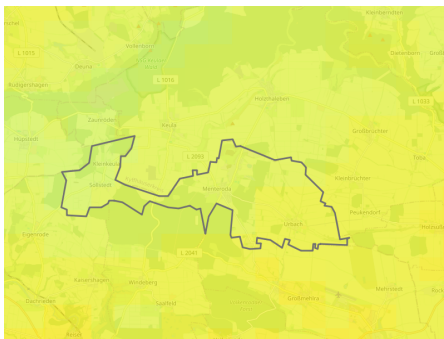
Kleinberndten
L 1033
Vollenborn
Dietenborn
Rüdigershagen
Deuna
L 1016
Holzthaleben
L 1033
Zaunröden
Keula
Großbrüchter
Hüpstedt
L 2080
Toba
Friedrichsrode
Kleinbrüchter
Sollstedt
Menteroda
Peukendorf
Urbach
Eyersrode
Kirchengel
L 2085
L 2040
Kaisershagen
Windeberg
Saalfeld
Großenehrich
Dachrieden
Mehrstedt